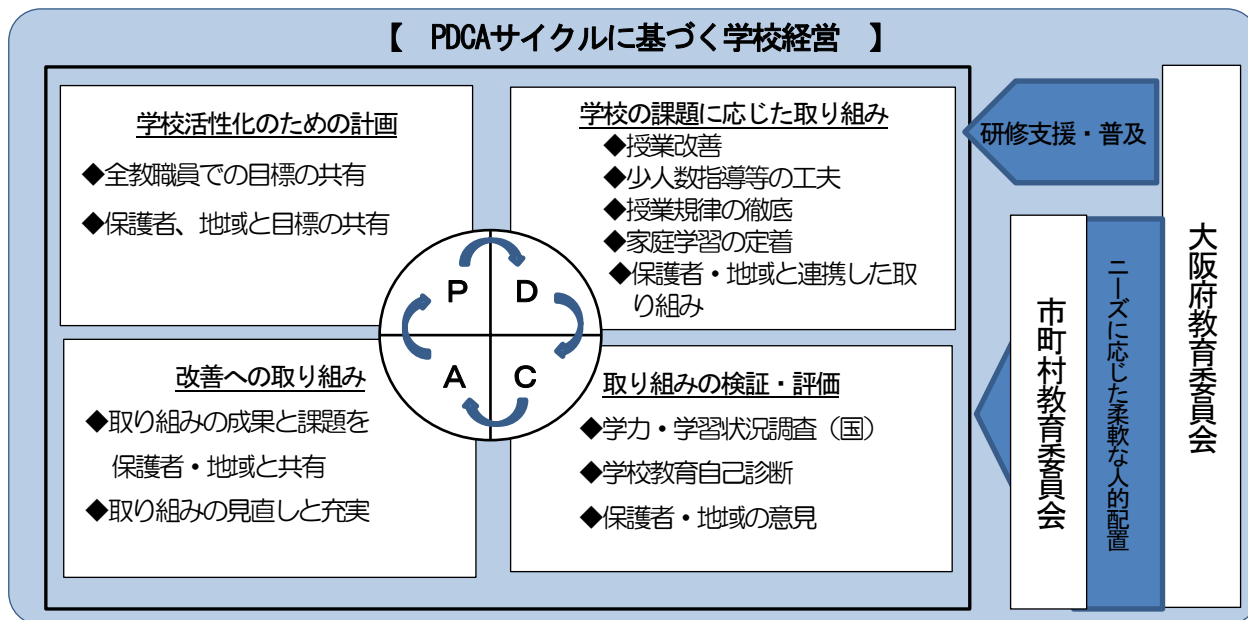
【　PDCAサイクルに基づく学校経営　】

学校活性化のための計画
◆全教職員での目標の共有
◆保護者、地域と目標の共有

学校の課題に応じた取り組み
◆授業改善
◆少人数指導等の工夫
◆授業規律の徹底
◆家庭学習の定着
◆保護者・地域と連携した取り組み

P
D
A
C

改善への取り組み
◆取り組みの成果と課題を保護者・地域と共有
◆取り組みの見直しと充実

取り組みの検証・評価
◆学力・学習状況調査（国）
◆学校教育自己診断
◆保護者・地域の意見

研修支援・普及

大阪府教育委員会

ニーズに応じた柔軟な人的配置

市町村教育委員会